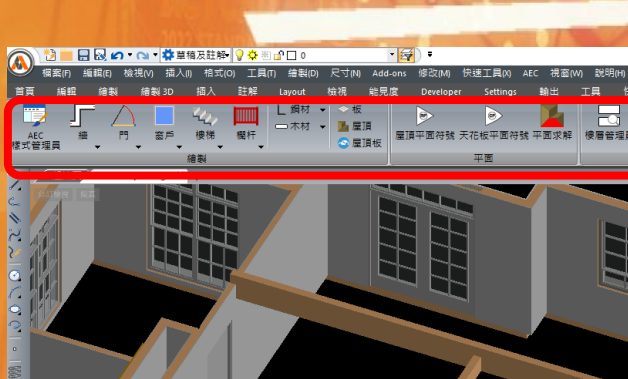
草稿及註解
0
檔案(F) 編輯(E) 檢視(V) 插入(I) 格式(O) 工具(T) 繪製(D) 尺寸(N) Add-ons 修改(M) 快速工具(X) AEC 視窗(W) 說明(H)
首頁 編輯 繪製 繪製 3D 插入 註解 Layout 檢視 能見度 Developer Settings 輸出 工具
AEC 樣式管理員 牆 門 窗戶 樓梯 欄杆 鋼材 木材 板 屋頂 屋頂板 屋頂平面符號 天花板平面符號 平面求解 樓層管理員
繪製 平面